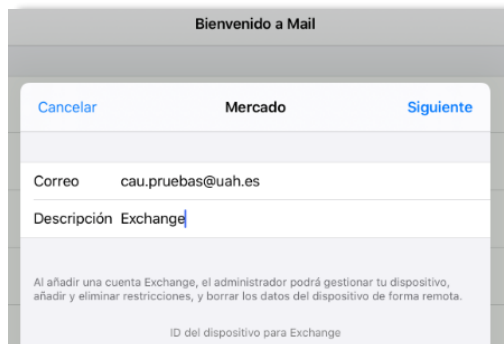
Bienvenido a Mail

Cancelar

Mercado

Siguiente

Correo cau.pruebas@uah.es

Descripción Exchange

Al añadir una cuenta Exchange, el administrador podrá gestionar tu dispositivo, añadir y eliminar restricciones, y borrar los datos del dispositivo de forma remota.

ID del dispositivo para Exchange